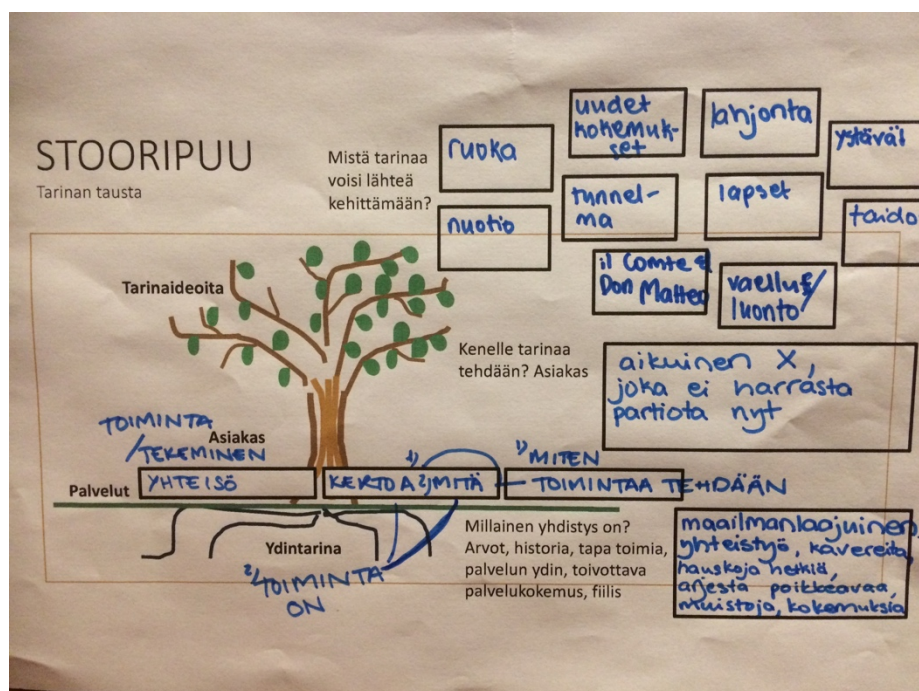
STOORIPUU
Tarinan tausta

Mistä tarinaa voisi lähteä kehittämään?

ruoka

uudet kokemukset

tarjonta

ystävät

nuotio

tunnelma

lapset

taido

il Comte & Don Matteo

vaellus/luonto

Tarinaideoita

Kenelle tarinaa tehdään? Asiakas

aikuinen X, joka ei harrasta partiota nyt

TOIMINTA /TEKEMINEN

Asiakas

Palvelut

YHTEISÖ

KERTOA $^{1)}$ $^{2)}$MITÄ

$^{1)}$MITEN TOIMINTAA TEHDÄÄN

Ydintarina

$^{2)}$TOIMINTA ON

Millainen yhdistys on? Arvot, historia, tapa toimia, palvelun ydin, toivottava palvelukokemus, fiilis

maailmanlaajuinen yhteistyö, kavereita, hauskoja hetkiä, arjesta poikkeavaa, muistoja, kokemuksia